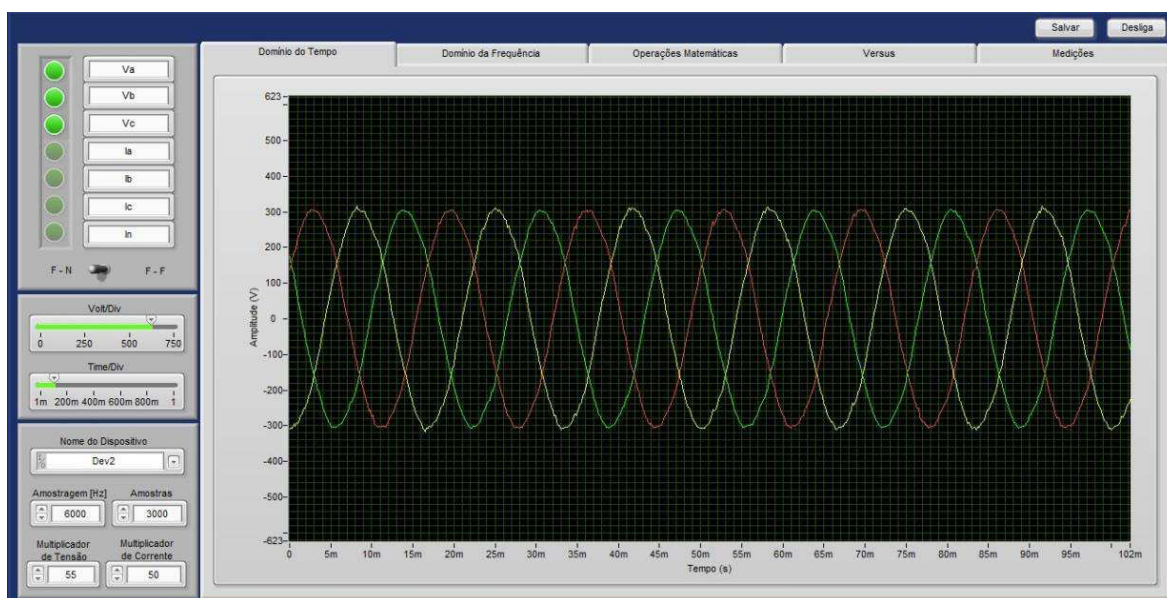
Salvar
Desliga

Va
Vb
Vc
Ia
Ib
Ic
In

F - N
F - F

Volt/Div
0
250
500
750

Time/Div
1m
200m
400m
600m
800m
1

Nome do Dispositivo
Dev2

Amostragem [Hz]
6000
Amostras
3000

Multiplicador de Tensão
55
Multiplicador de Corrente
50

Domínio do Tempo
Domínio da Frequência
Operações Matemáticas
Versus
Medições

623
500
400
300
200
100
0
-100
-200
-300
-400
-500
-623
Amplitude (V)

0
5m
10m
15m
20m
25m
30m
35m
40m
45m
50m
55m
60m
65m
70m
75m
80m
85m
90m
95m
102m
Tempo (s)